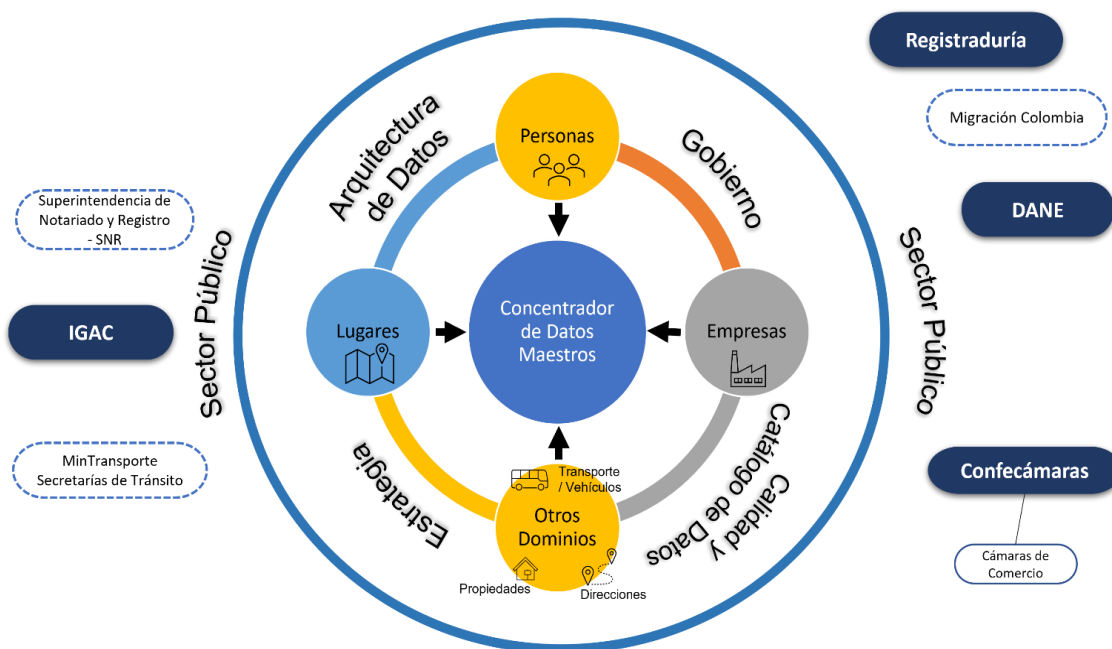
Registraduría

Migración Colombia

DANE

Superintendencia de Notariado y Registro - SNR

IGAC

MinTransporte Secretarías de Tránsito

Confecámaras

Cámaras de Comercio

Sector Público

Sector Público

Arquitectura de Datos

Gobierno

Estrategia

Catálogo de Datos y Calidad

Personas

Lugares

Concentrador de Datos Maestros

Empresas

Transporte / Vehículos

Otros Dominios

Propiedades

Direcciones